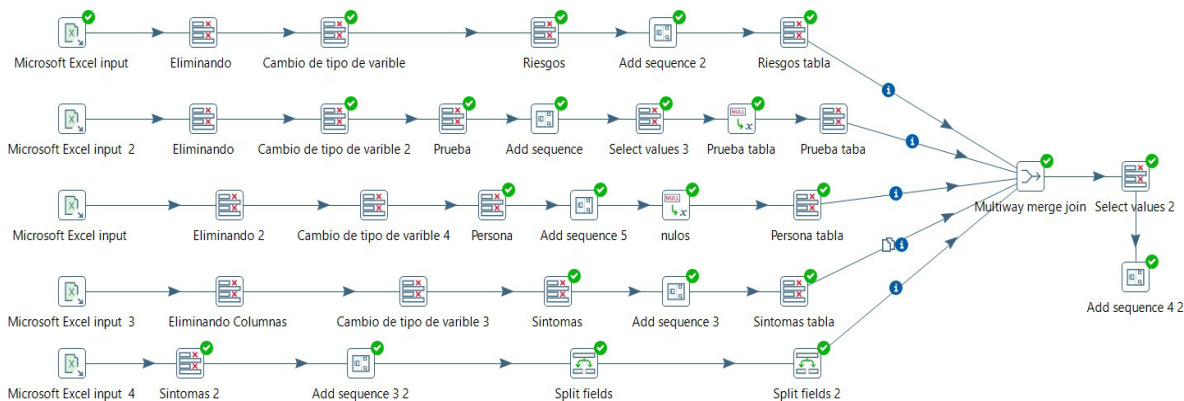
Microsoft Excel input
Eliminando
Cambio de tipo de varible
Riesgos
Add sequence 2
Riesgos tabla

Microsoft Excel input 2
Eliminando
Cambio de tipo de varible 2
Prueba
Add sequence
Select values 3
Prueba tabla
Prueba taba

Microsoft Excel input
Eliminando 2
Cambio de tipo de varible 4
Persona
Add sequence 5
nulos
Persona tabla
Multiway merge join
Select values 2

Microsoft Excel input 3
Eliminando Columnas
Cambio de tipo de varible 3
Sintomas
Add sequence 3
Sintomas tabla
Add sequence 4 2

Microsoft Excel input 4
Sintomas 2
Add sequence 3 2
Split fields
Split fields 2